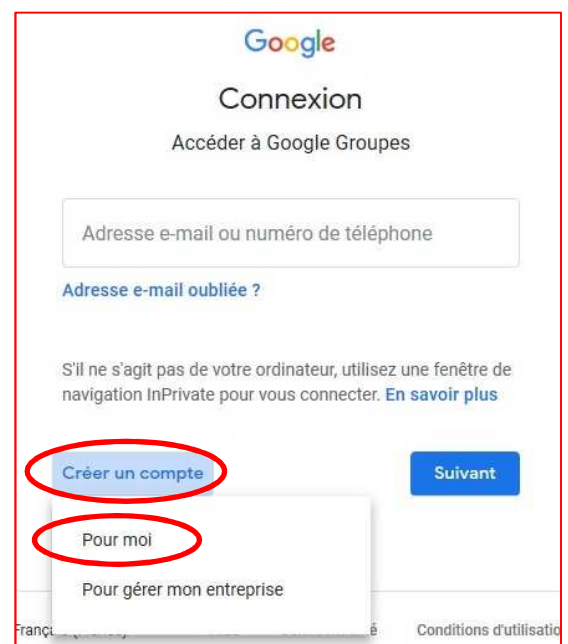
Google

Connexion

Accéder à Google Groupes

Adresse e-mail ou numéro de téléphone

Adresse e-mail oubliée ?

S'il ne s'agit pas de votre ordinateur, utilisez une fenêtre de navigation InPrivate pour vous connecter. En savoir plus

Créer un compte

Suivant

Pour moi

Pour gérer mon entreprise

Franç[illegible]

Conditions d'utilisatio